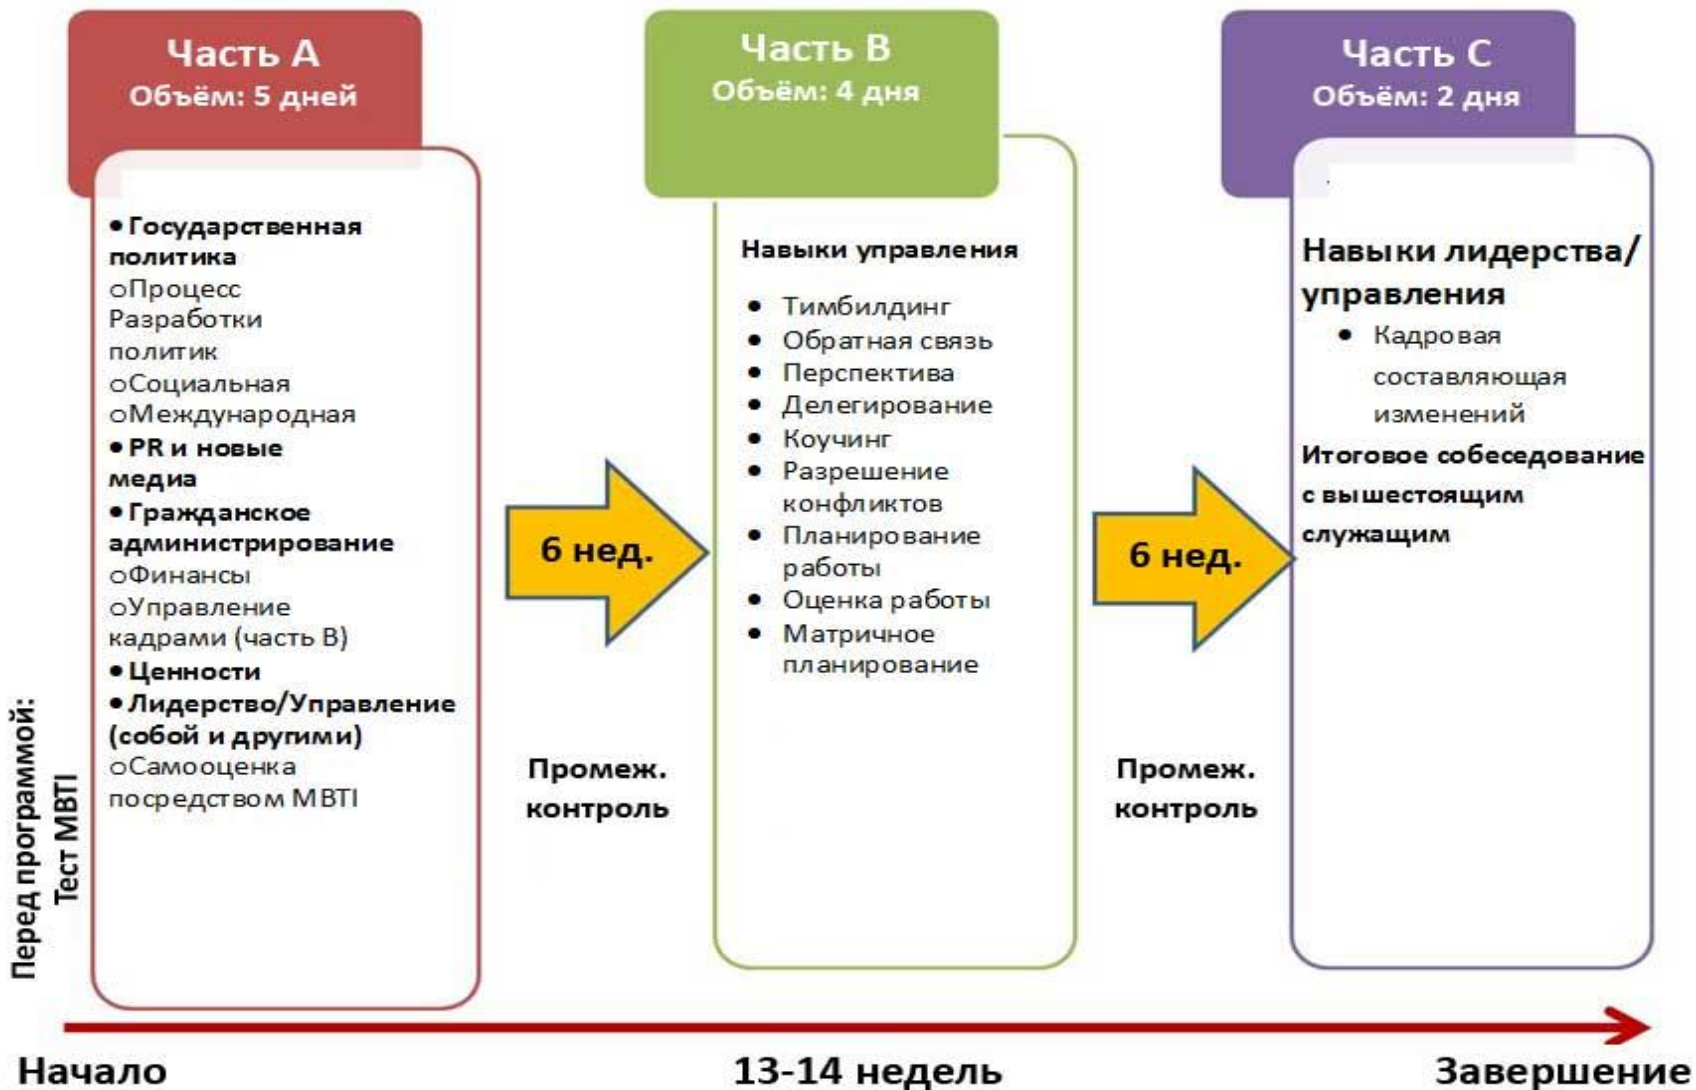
Часть А
Объём: 5 дней

• Государственная политика
oПроцесс Разработки политик
oСоциальная
oМеждународная
• PR и новые медиа
• Гражданское администрирование
oФинансы
oУправление кадрами (часть В)
• Ценности
• Лидерство/Управление (собой и другими)
oСамооценка посредством MBTI

Перед программой:
Тест MBTI

6 нед.

Промеж. контроль

Часть В
Объём: 4 дня

Навыки управления
• Тимбилдинг
• Обратная связь
• Перспектива
• Делегирование
• Коучинг
• Разрешение конфликтов
• Планирование работы
• Оценка работы
• Матричное планирование

6 нед.

Промеж. контроль

Часть С
Объём: 2 дня

Навыки лидерства/ управления
• Кадровая составляющая изменений
Итоговое собеседование с вышестоящим служащим

Начало
13-14 недель
Завершение